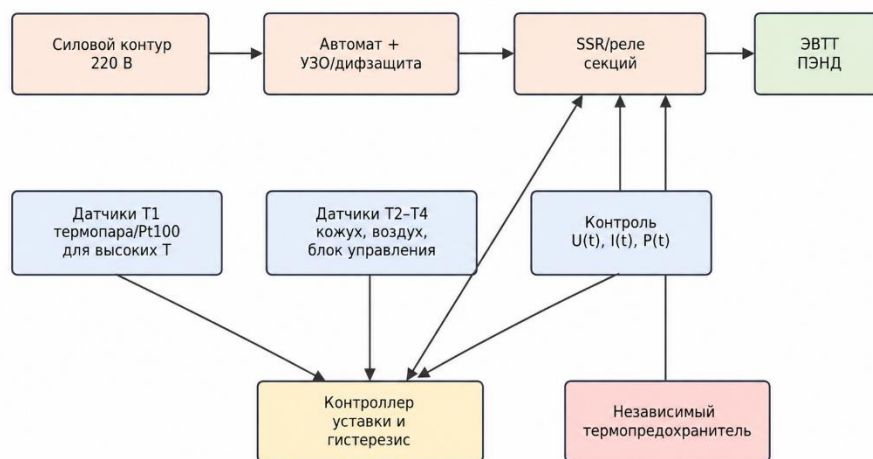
Силовой контур 220 В

Автомат + УЗО/дифзащита

SSR/реле секций

ЭВТТ ПЭНД

Датчики Т1 термопара/Pt100 для высоких Т

Датчики Т2–Т4 кожух, воздух, блок управления

Контроль U(t), I(t), P(t)

Контроллер уставки и гистерезис

Независимый термопредохранитель